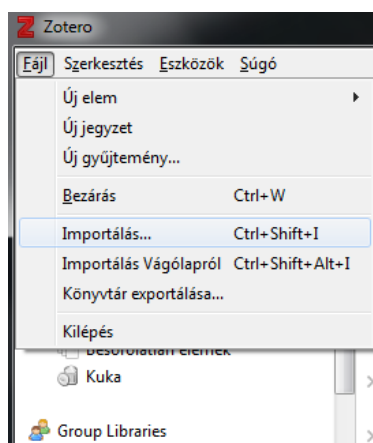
Z Zotero

Fájl Szerkesztés Eszközök Súgó

Új elem
Új jegyzet
Új gyűjtemény...
Bezárás Ctrl+W
Importálás... Ctrl+Shift+I
Importálás Vágólapról Ctrl+Shift+Alt+I
Könyvtár exportálása...
Kilépés

Besorolatlan elemek
Kuka
Group Libraries